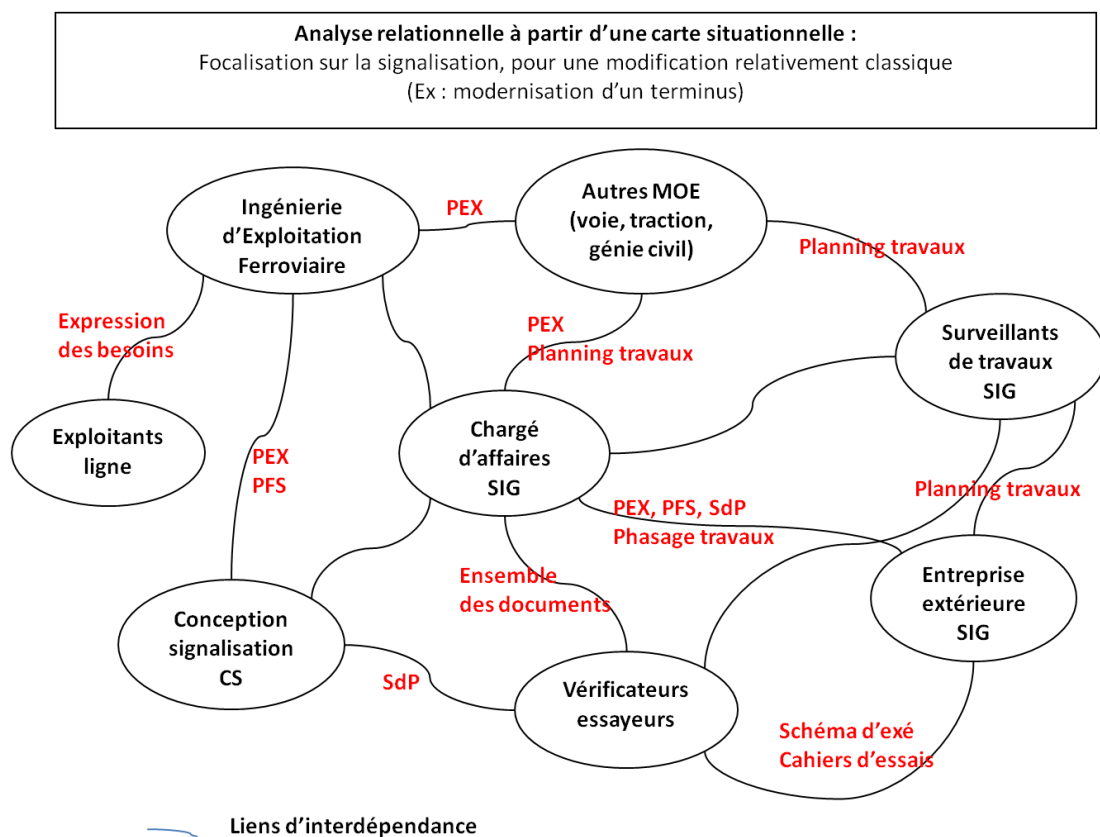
**Analyse relationnelle à partir d'une carte situationnelle :**
Focalisation sur la signalisation, pour une modification relativement classique
(Ex : modernisation d'un terminus)

Ingénierie d'Exploitation Ferroviaire

PEX

Autres MOE (voie, traction, génie civil)

Planning travaux

Expression des besoins

PEX
Planning travaux

Surveillants de travaux SIG

Exploitants ligne

PEX
PFS

Chargé d'affaires SIG

Planning travaux

PEX, PFS, SdP
Phasage travaux

Ensemble des documents

Entreprise extérieure SIG

Conception signalisation CS

SdP

Vérificateurs essayeurs

Schéma d'exé
Cahiers d'essais

Liens d'interdépendance